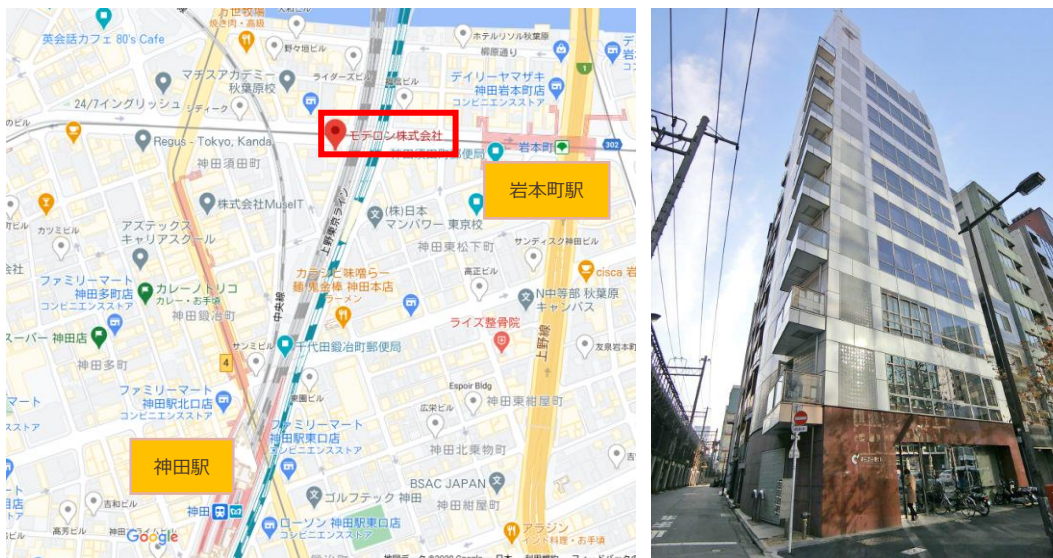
英会話カフェ 80's Cafe
焼き鳥・高級
野々垣ビル
ホテルリソル秋葉原
柳原通り
マヂスアカデミー 秋葉原校
ライダースビル
デイリーヤマザキ 神田岩本町店 コンビニエンスストア
24/7イングリッシュ
シティーク
モデロン株式会社
Regus - Tokyo, Kanda
岩本町
302
神田須田町
岩本町駅
株式会社MuseIT
(株)日本マンパワー 東京校
アズテックス キャリアスクール
カツミビル
神田東松下町
サンディスク神田ビル
社
上野東京ライン
カラシビ味噌らー 鬼金棒 神田本店 ラーメン
高正ビル
cisca 岩
ファミリーマート 神田多町店 コンビニエンスストア
カレーノトリコ カレー・お手頃
中央線
N中等部 秋葉原キャンパス
スーパー 神田店
神田鍛冶町
ライズ整骨院
上野線
ミビル
千代田鍛冶町郵便局
友泉岩本町ビル
神田多町
4
ファミリーマート 神田駅北口店 コンビニエンスストア
Espoir Bldg
ファミリーマート 神田駅東口店 コンビニエンスストア
広栄ビル
神田東紺屋町
神田駅
神田北乗物町
BSAC JAPAN
ゴルフテック 神田
吉和ビル
神田紺屋町
高芳ビル
神田
ローソン 神田駅東口店 コンビニエンスストア
アラジン インド料理・お手頃
Google